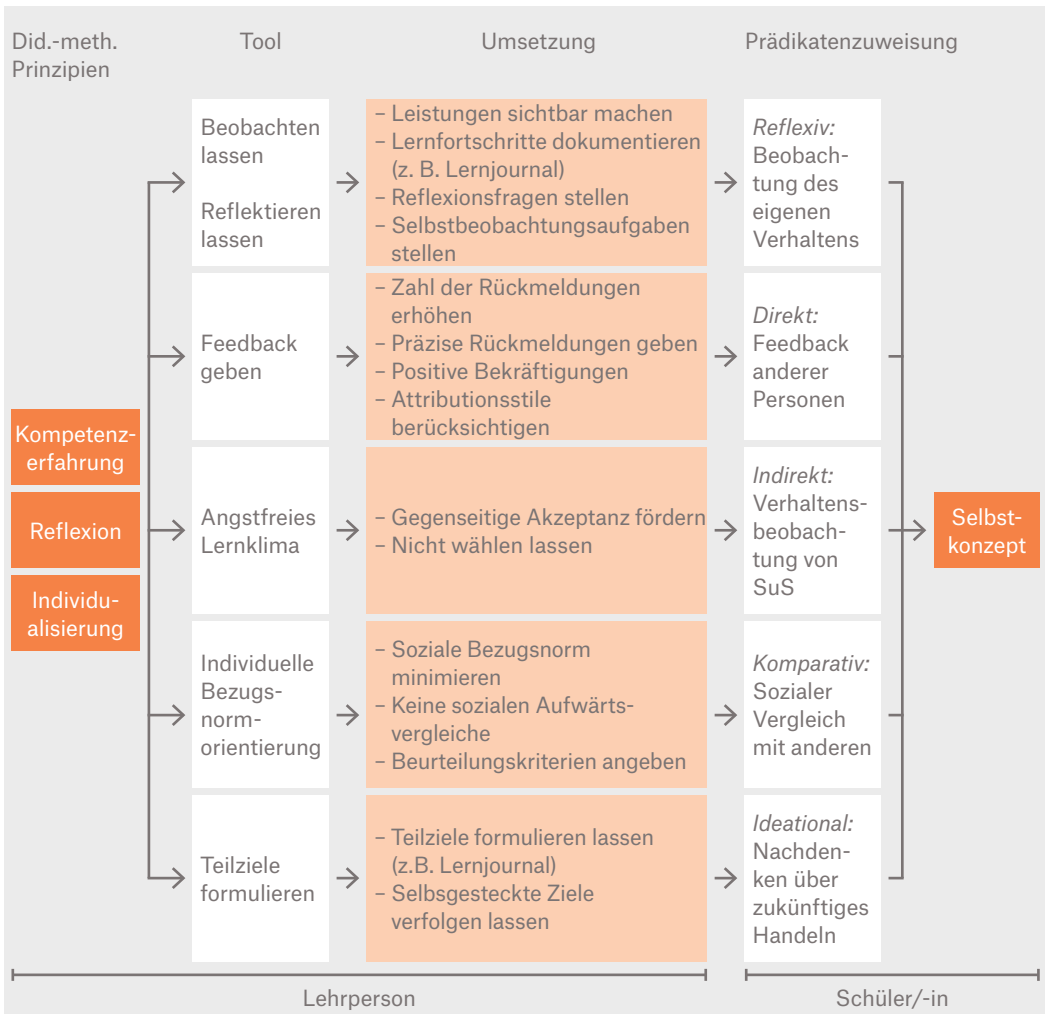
Did.-meth. Prinzipien

Tool

Umsetzung

Prädikatenzuweisung

Kompetenzerfahrung

Reflexion

Individualisierung

Beobachten lassen

Reflektieren lassen

– Leistungen sichtbar machen
– Lernfortschritte dokumentieren (z. B. Lernjournal)
– Reflexionsfragen stellen
– Selbstbeobachtungsaufgaben stellen

*Reflexiv:* Beobachtung des eigenen Verhaltens

Feedback geben

– Zahl der Rückmeldungen erhöhen
– Präzise Rückmeldungen geben
– Positive Bekräftigungen
– Attributionsstile berücksichtigen

*Direkt:* Feedback anderer Personen

Angstfreies Lernklima

– Gegenseitige Akzeptanz fördern
– Nicht wählen lassen

*Indirekt:* Verhaltensbeobachtung von SuS

Individuelle Bezugsnormorientierung

– Soziale Bezugsnorm minimieren
– Keine sozialen Aufwärtsvergleiche
– Beurteilungskriterien angeben

*Komparativ:* Sozialer Vergleich mit anderen

Teilziele formulieren

– Teilziele formulieren lassen (z.B. Lernjournal)
– Selbsgesteckte Ziele verfolgen lassen

*Ideational:* Nachdenken über zukünftiges Handeln

Selbstkonzept

Lehrperson

Schüler/-in